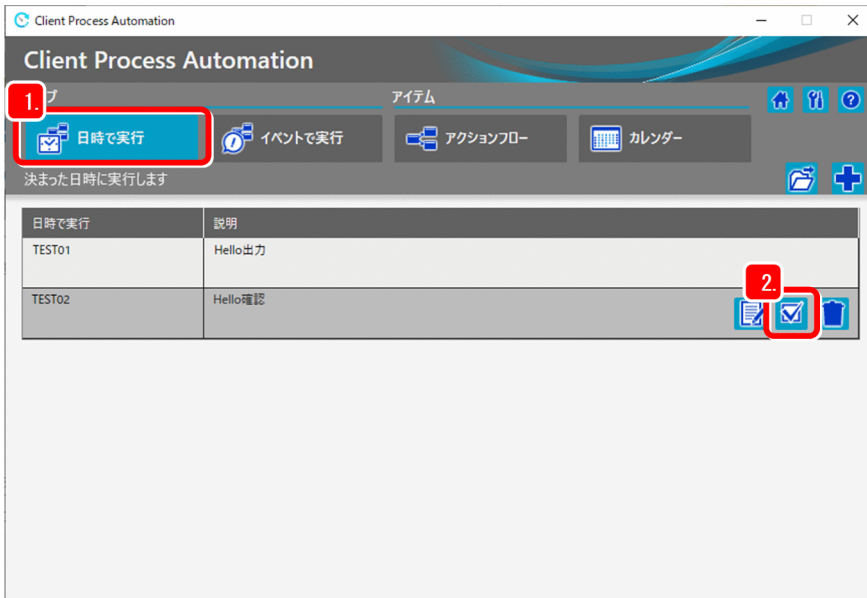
Client Process Automation

Client Process Automation

1.

ブ

アイテム

日時で実行

イベントで実行

アクションフロー

カレンダー

決まった日時に実行します

| 日時で実行 | 説明 |
|---|---|
| TEST01 | Hello出力 |
| TEST02 | Hello確認 |

2.